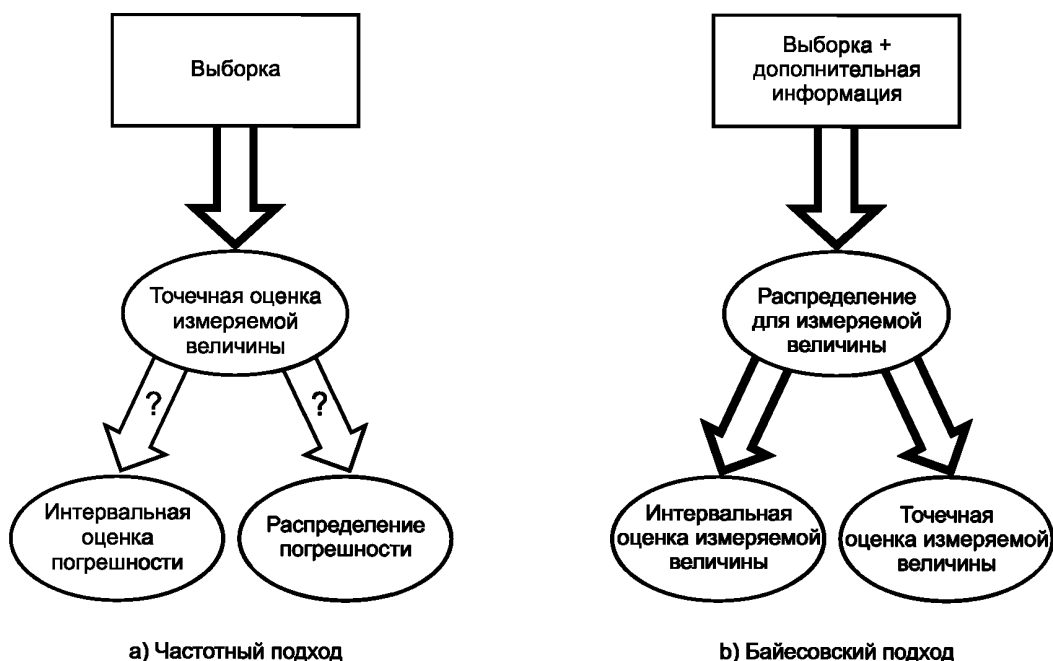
Выборка

Точечная оценка измеряемой величины

?

?

Интервальная оценка погрешности

Распределение погрешности

а) Частотный подход

Выборка + дополнительная информация

Распределение для измеряемой величины

Интервальная оценка измеряемой величины

Точечная оценка измеряемой величины

b) Байесовский подход